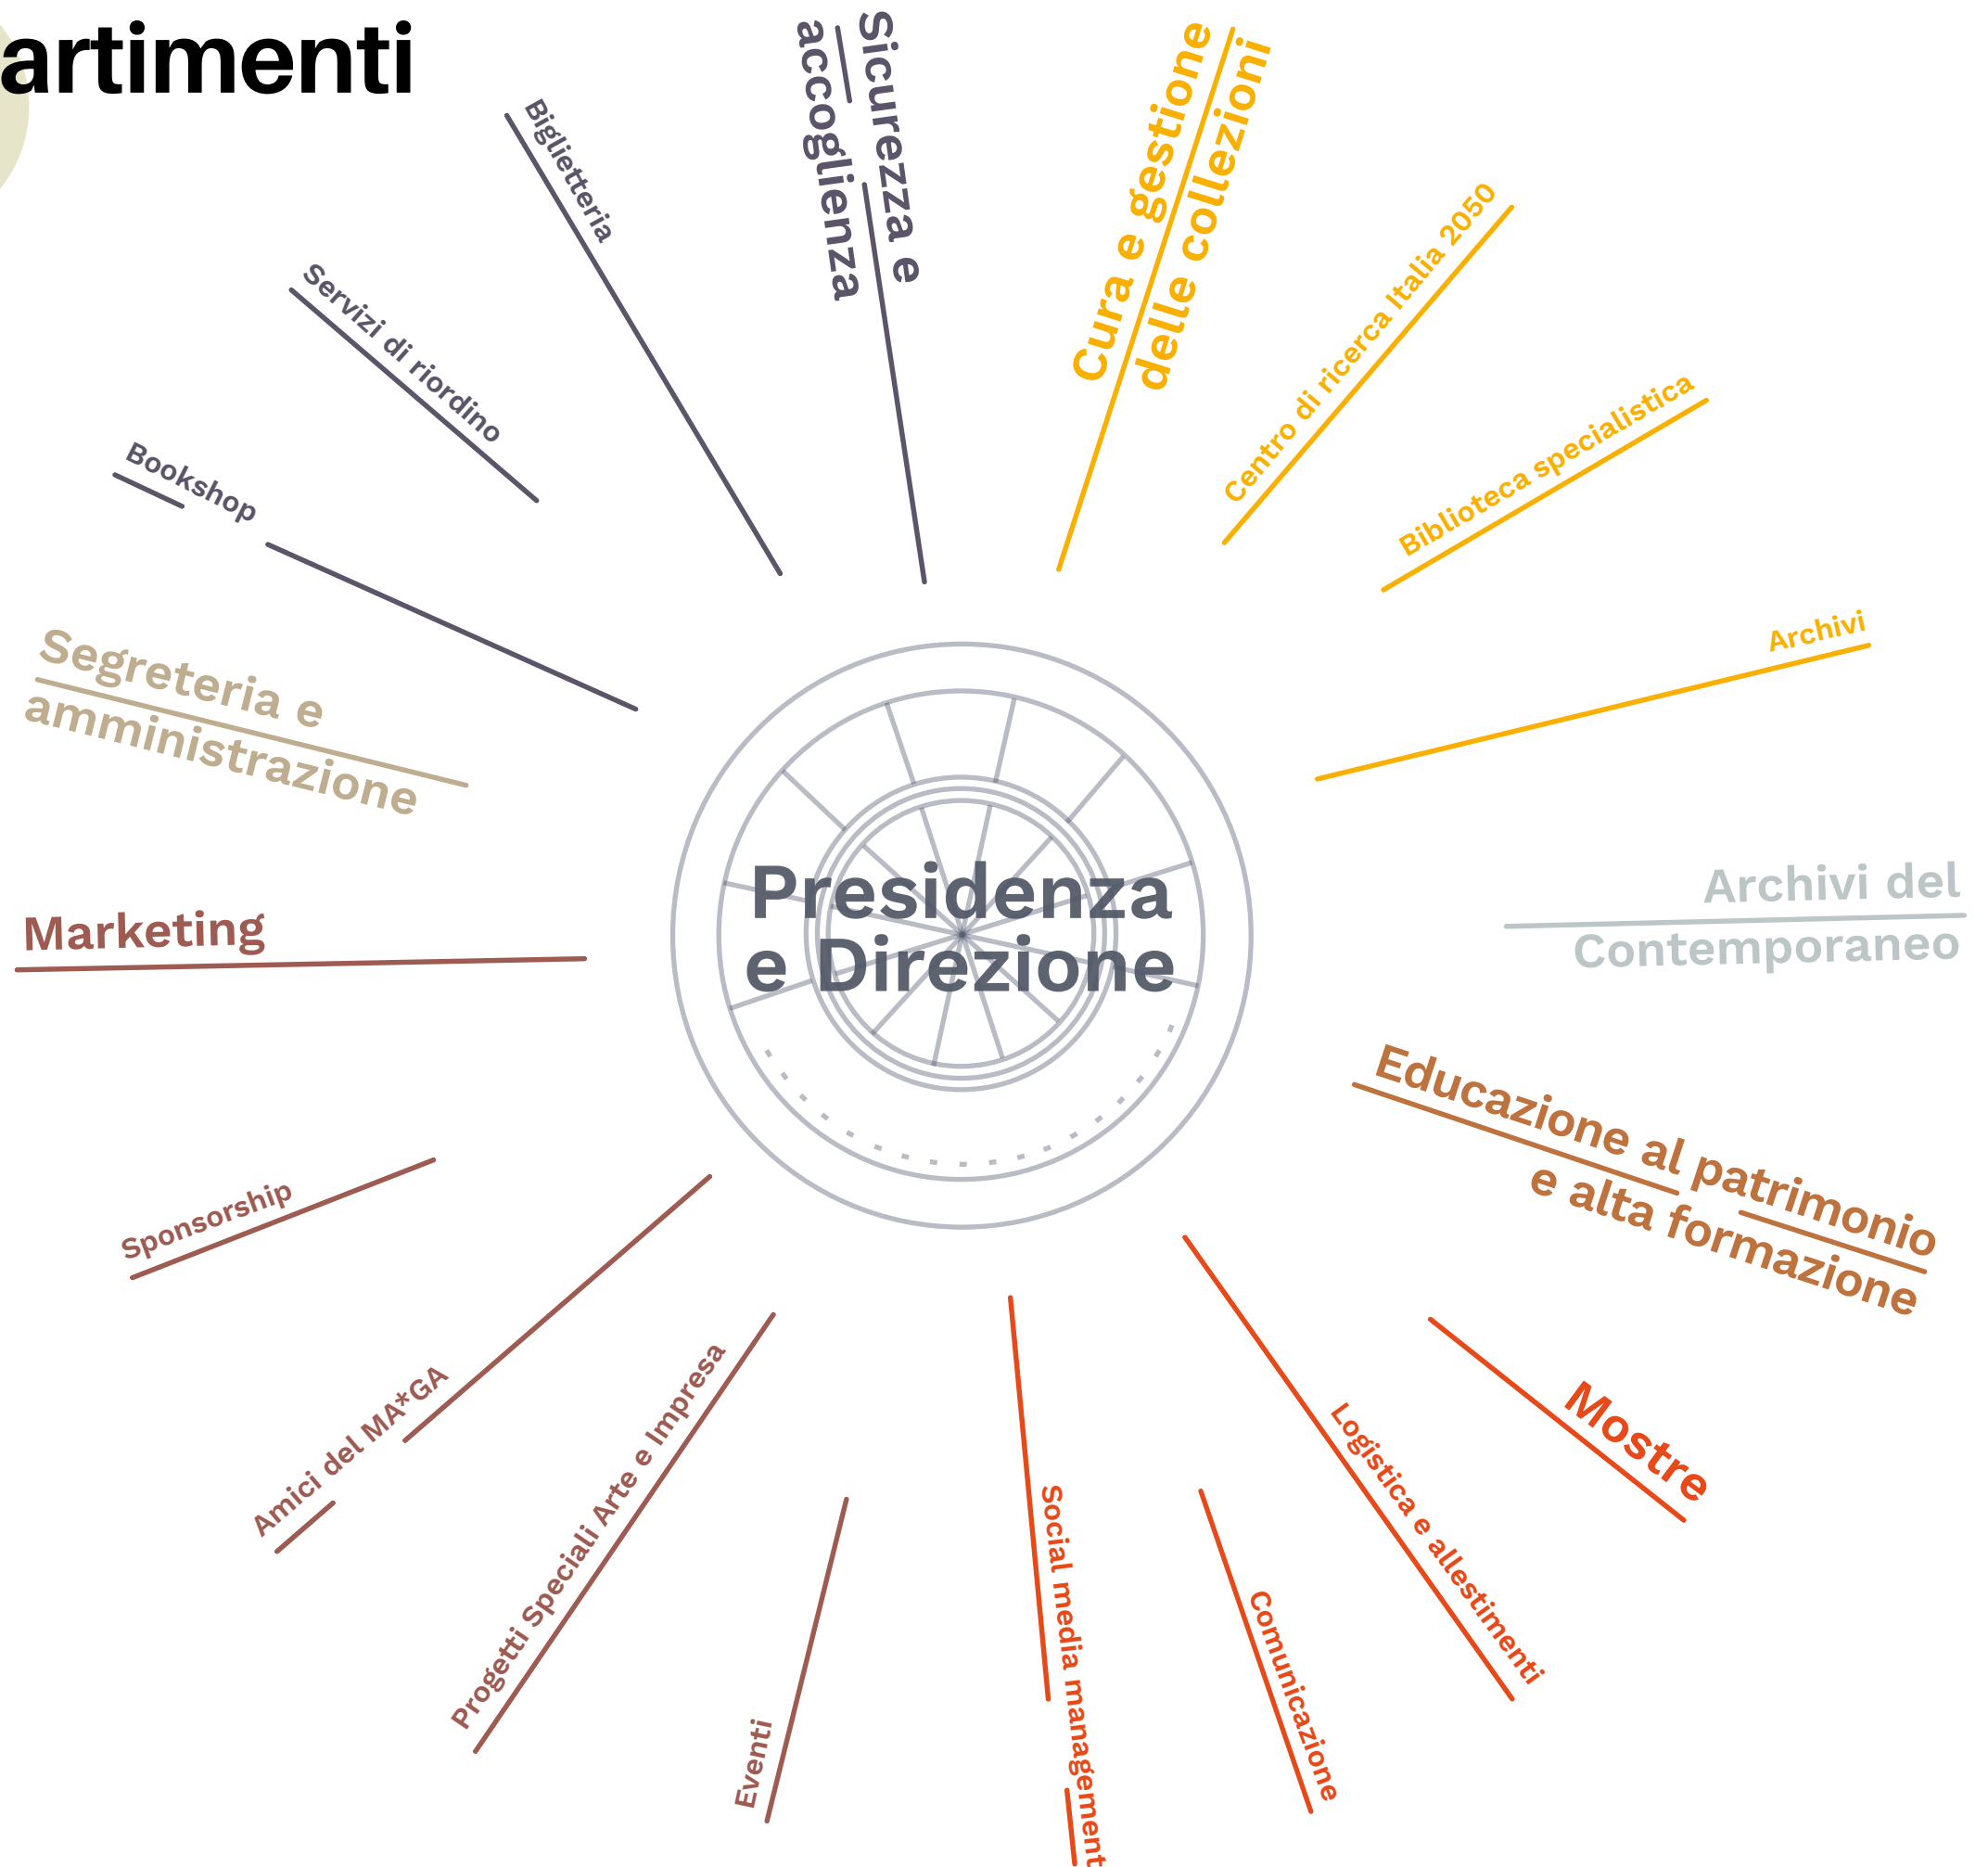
artimenti

Bigliettieria

Sicurezza e accoglienza

Cura e gestione delle collezioni

Centro di ricerca Italia 2050

Servizi di riordino

Biblioteca specialistica

Bookshop

Archivi

Segreteria e amministrazione

Presidenza e Direzione

Archivi del Contemporaneo

Marketing

Educazione al patrimonio e alta formazione

Sponsorship

Mostre

Amici del MA*GA

Progetti Speciali Arte e Impresa

Logistica e allestimenti

Eventi

Social media management

Comunicazione